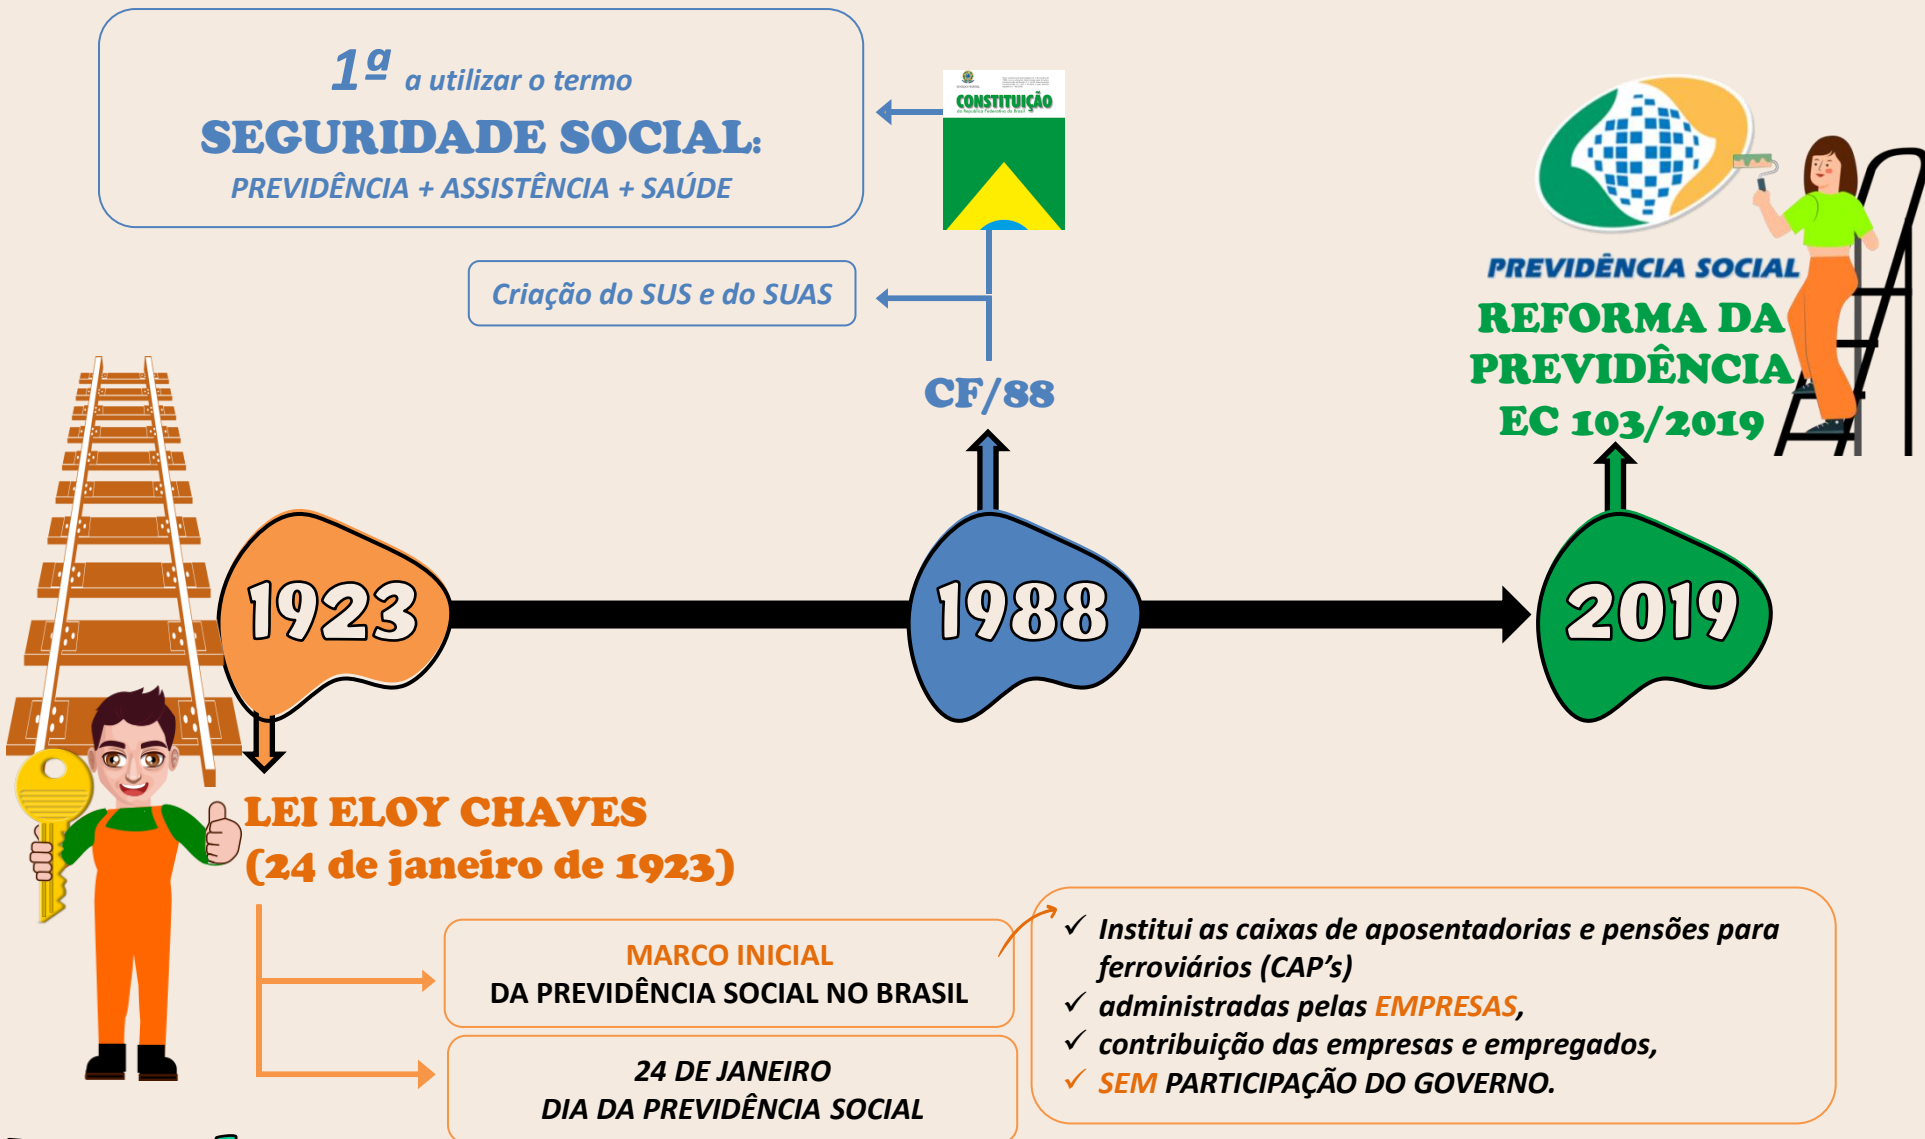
$1^{a}$ a utilizar o termo
SEGURIDADE SOCIAL:
PREVIDÊNCIA + ASSISTÊNCIA + SAÚDE

CONSTITUIÇÃO

Criação do SUS e do SUAS

CF/88

PREVIDÊNCIA SOCIAL
REFORMA DA PREVIDÊNCIA
EC 103/2019

1923
1988
2019

LEI ELOY CHAVES
(24 de janeiro de 1923)

MARCO INICIAL
DA PREVIDÊNCIA SOCIAL NO BRASIL

24 DE JANEIRO
DIA DA PREVIDÊNCIA SOCIAL

✓ Institui as caixas de aposentadorias e pensões para ferroviários (CAP's)
✓ administradas pelas EMPRESAS,
✓ contribuição das empresas e empregados,
✓ SEM PARTICIPAÇÃO DO GOVERNO.